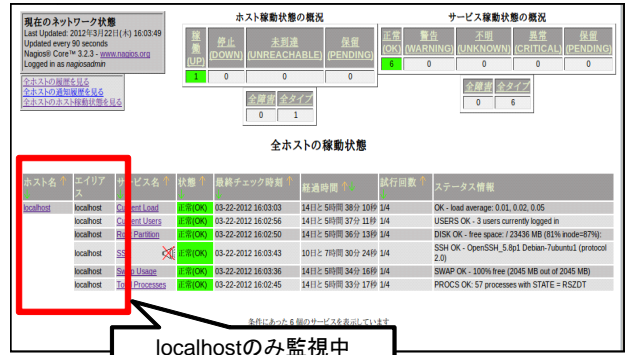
現在のネットワーク状態
Last Updated: 2012年3月22日(木) 16:03:49
Updated every 90 seconds
Nagios® Core™ 3.2.3 - www.nagios.org
Logged in as nagiosadmin

全ホストの履歴を見る
全ホストの通知履歴を見る
全ホストのホスト稼働状態を見る

ホスト稼働状態の概況

| 稼動(UP) | 停止(DOWN) | 未到達(UNREACHABLE) | 保留(PENDING) |
|---|---|---|---|
| 1 | 0 | 0 | 0 |

| 全障害 | 全タイプ |
|---|---|
| 0 | 1 |

サービス稼動状態の概況

| 正常(OK) | 警告(WARNING) | 不明(UNKNOWN) | 異常(CRITICAL) | 保留(PENDING) |
|---|---|---|---|---|
| 6 | 0 | 0 | 0 | 0 |

| 全障害 | 全タイプ |
|---|---|
| 0 | 6 |

全ホストの稼動状態

| ホスト名 | エイリアス | サービス名 | 状態 | 最終チェック時刻 | 経過時間 | 試行回数 | ステータス情報 |
|---|---|---|---|---|---|---|---|
| localhost | localhost | Current Load | 正常(OK) | 03-22-2012 16:03:03 | 14日と5時間 38分 10秒 | 1/4 | OK - load average: 0.01, 0.02, 0.05 |
| | localhost | Current Users | 正常(OK) | 03-22-2012 16:02:56 | 14日と5時間 37分 11秒 | 1/4 | USERS OK - 3 users currently logged in |
| | localhost | Root Partition | 正常(OK) | 03-22-2012 16:02:50 | 14日と5時間 36分 13秒 | 1/4 | DISK OK - free space: / 23436 MB (81% inode=87%): |
| | localhost | SSH | 正常(OK) | 03-22-2012 16:03:43 | 10日と7時間 30分 24秒 | 1/4 | SSH OK - OpenSSH_5.8p1 Debian-7ubuntu1 (protocol 2.0) |
| | localhost | Swap Usage | 正常(OK) | 03-22-2012 16:03:36 | 14日と5時間 34分 16秒 | 1/4 | SWAP OK - 100% free (2045 MB out of 2045 MB) |
| | localhost | Total Processes | 正常(OK) | 03-22-2012 16:02:45 | 14日と5時間 33分 17秒 | 1/4 | PROCS OK: 57 processes with STATE = RSZDT |

条件にあった 6 個のサービスを表示しています

localhostのみ監視中